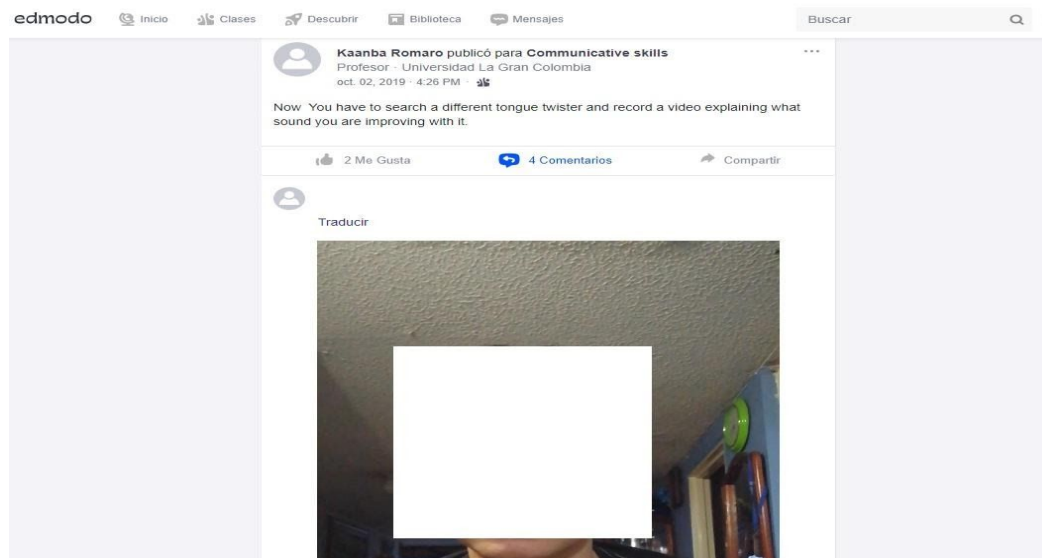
edmodo Inicio Clases Descubrir Biblioteca Mensajes Buscar

Kaanba Romaro publicó para Communicative skills
Profesor · Universidad La Gran Colombia
oct. 02, 2019 · 4:26 PM ·

Now You have to search a different tongue twister and record a video explaining what sound you are improving with it.

2 Me Gusta 4 Comentarios Compartir

Traducir